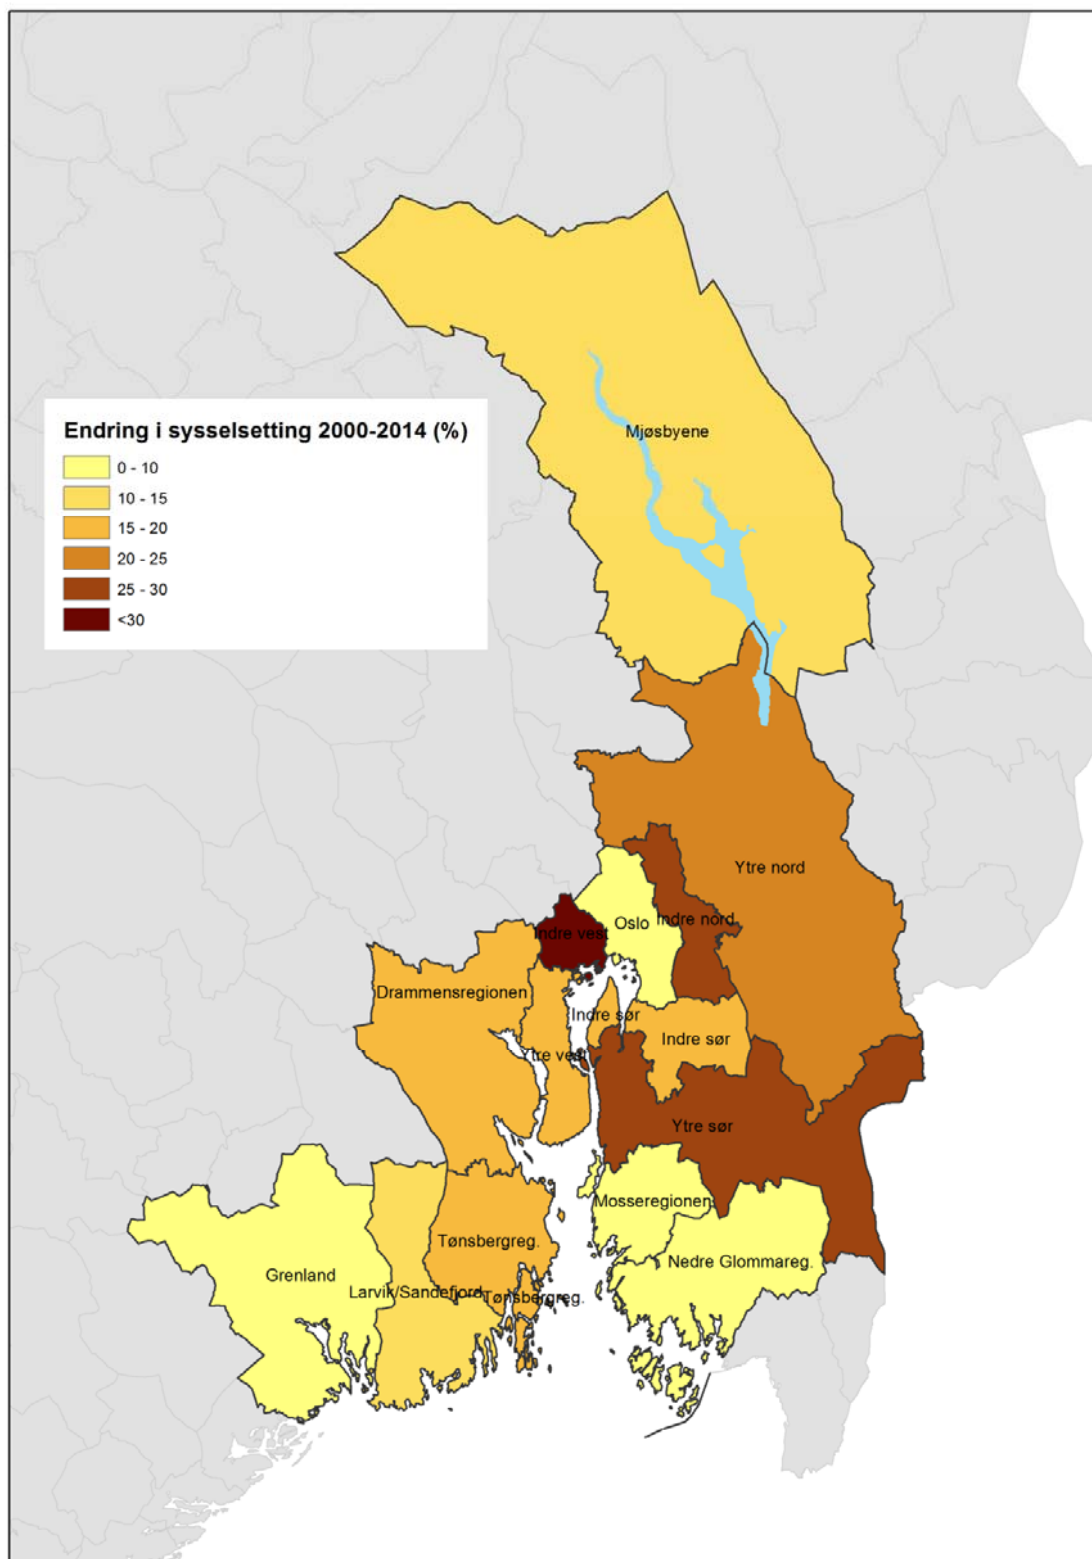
Endring i sysselsetting 2000-2014 (%)
0 - 10
10 - 15
15 - 20
20 - 25
25 - 30
<30

Mjøsbyene
Ytre nord
Indre nord
Oslo
Indre vest
Drammensregionen
Indre sør
Indre sør
Ytre vest
Ytre sør
Mosseregionen
Nedre Glommareg.
Tønsbergreg.
Grenland
Larvik/Sandefjord
Tønsbergreg.